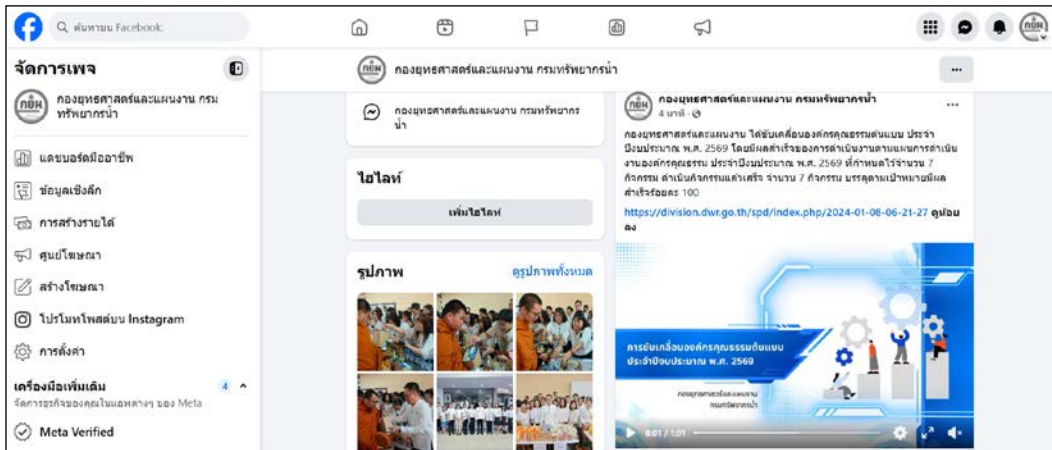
ค้นหาบน Facebook

จัดการเพจ

กองยุทธศาสตร์และแผนงาน กรมทรัพยากรน้ำ

แดชบอร์ดมืออาชีพ

ข้อมูลเชิงลึก

การสร้างรายได้

ศูนย์โฆษณา

สร้างโฆษณา

โปรโมทโพสต์บน Instagram

การตั้งค่า

เครื่องมือเพิ่มเติม 4

จัดการธุรกิจของคุณในแอพต่างๆ ของ Meta

Meta Verified

กองยุทธศาสตร์และแผนงาน กรมทรัพยากรน้ำ

...

กองยุทธศาสตร์และแผนงาน กรมทรัพยากรน้ำ

ไฮไลท์

เพิ่มไฮไลท์

รูปภาพ

ดูรูปภาพทั้งหมด

กองยุทธศาสตร์และแผนงาน กรมทรัพยากรน้ำ

4 นาที ·

...

กองยุทธศาสตร์และแผนงาน ได้ขับเคลื่อนองค์กรคุณธรรมต้นแบบ ประจำปีงบประมาณ พ.ศ. 2569 โดยมีผลสำเร็จของการดำเนินงานตามแผนการดำเนินงานองค์กรคุณธรรม ประจำปีงบประมาณ พ.ศ. 2569 ที่กำหนดไว้จำนวน 7 กิจกรรม ดำเนินกิจกรรมแล้วเสร็จ จำนวน 7 กิจกรรม บรรลุตามเป้าหมายมีผลสำเร็จร้อยละ 100

https://division.dwr.go.th/spd/index.php/2024-01-08-06-21-27 ดูน้อยลง

การขับเคลื่อนองค์กรคุณธรรมต้นแบบ ประจำปีงบประมาณ พ.ศ. 2569

กองยุทธศาสตร์และแผนงาน กรมทรัพยากรน้ำ

0:01 / 1:01